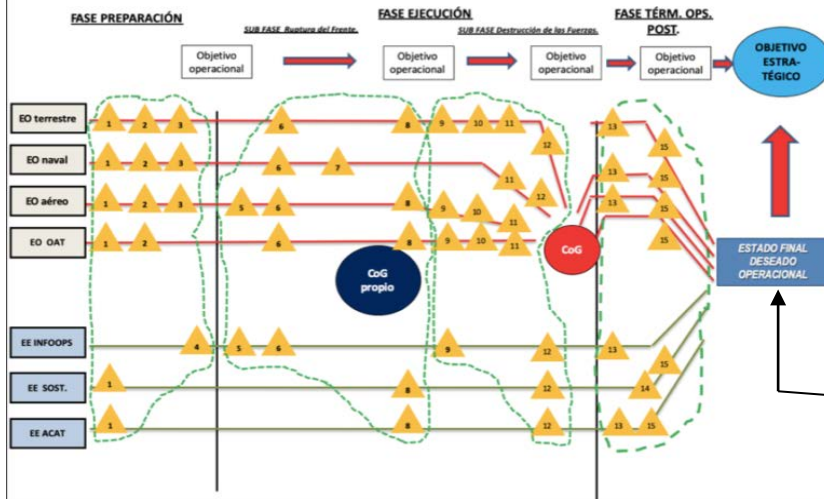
FASE PREPARACIÓN

FASE EJECUCIÓN

SUB FASE Ruptura del Frente.

SUB FASE Destrucción de las Fuerzas.

FASE TÉRM. OPS. POST.

Objetivo operacional

Objetivo operacional

Objetivo operacional

Objetivo operacional

OBJETIVO ESTRATÉGICO

EO terrestre
1 2 3 6 8 9 10 11 12 13 15

EO naval
1 2 3 6 7 11 12 13 15

EO aéreo
1 2 3 5 6 8 9 10 11 12 13 15

EO OAT
1 2 6 8 9 10 11 15

CoG

CoG propio

ESTADO FINAL DESEADO OPERACIONAL

EE INFOOPS
4 5 6 9 12 13 15

EE SOST.
1 8 12 14

EE ACAT
1 8 12 13 15